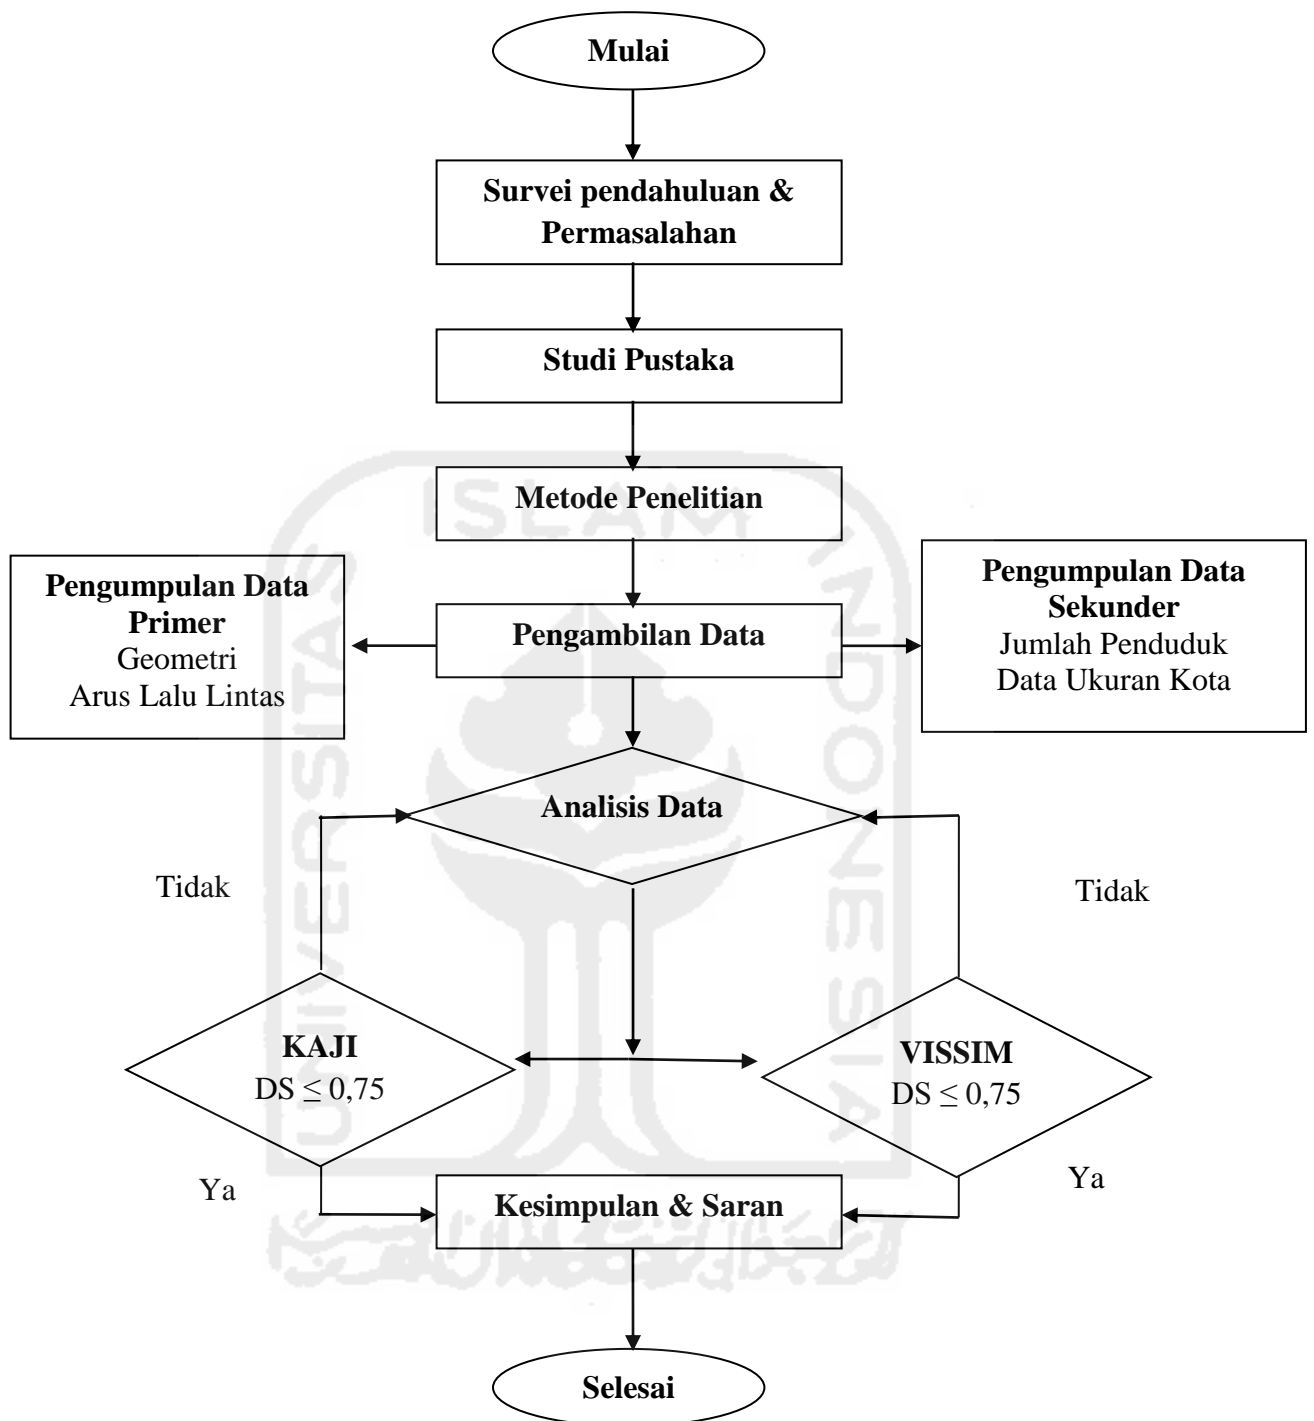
Mulai

Survei pendahuluan & Permasalahan

Studi Pustaka

Metode Penelitian

Pengumpulan Data Primer
Geometri
Arus Lalu Lintas

Pengambilan Data

Pengumpulan Data Sekunder
Jumlah Penduduk
Data Ukuran Kota

Analisis Data

Tidak

Tidak

KAJI
DS $\leq$ 0,75

VISSIM
DS $\leq$ 0,75

Ya

Ya

Kesimpulan & Saran

Selesai